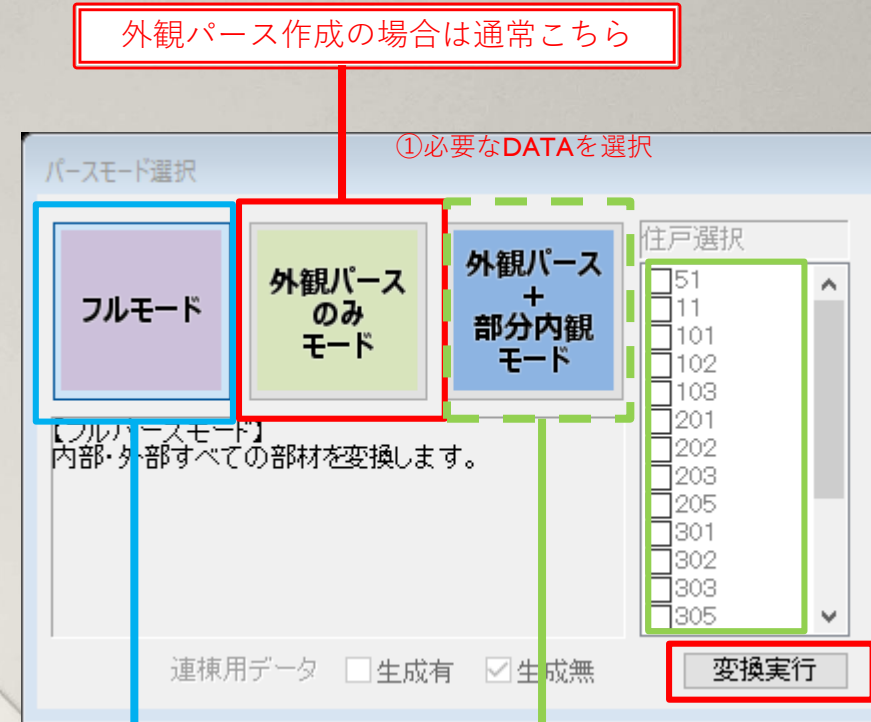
外観パース作成の場合は通常こちら

①必要なDATAを選択

パースモード選択

フルモード

外観パースのみモード

外観パース＋部分内観モード

住戸選択

51
11
101
102
103
201
202
203
205
301
302
303
305

【フルパースモード】
内部・外部すべての部材を変換します。

連棟用データ　生成有　生成無

変換実行